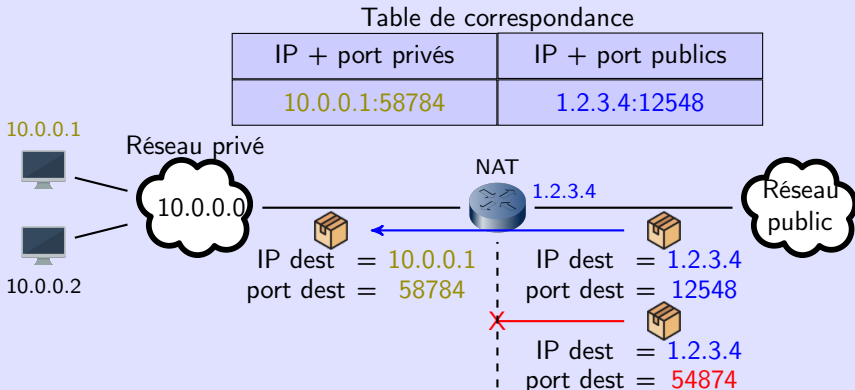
Table de correspondance

| IP + port privés | IP + port publics |
|---|---|
| 10.0.0.1:58784 | 1.2.3.4:12548 |

10.0.0.1

Réseau privé

10.0.0.0

10.0.0.2

NAT

1.2.3.4

Réseau public

IP dest = 10.0.0.1
port dest = 58784

IP dest = 1.2.3.4
port dest = 12548

IP dest = 1.2.3.4
port dest = 54874